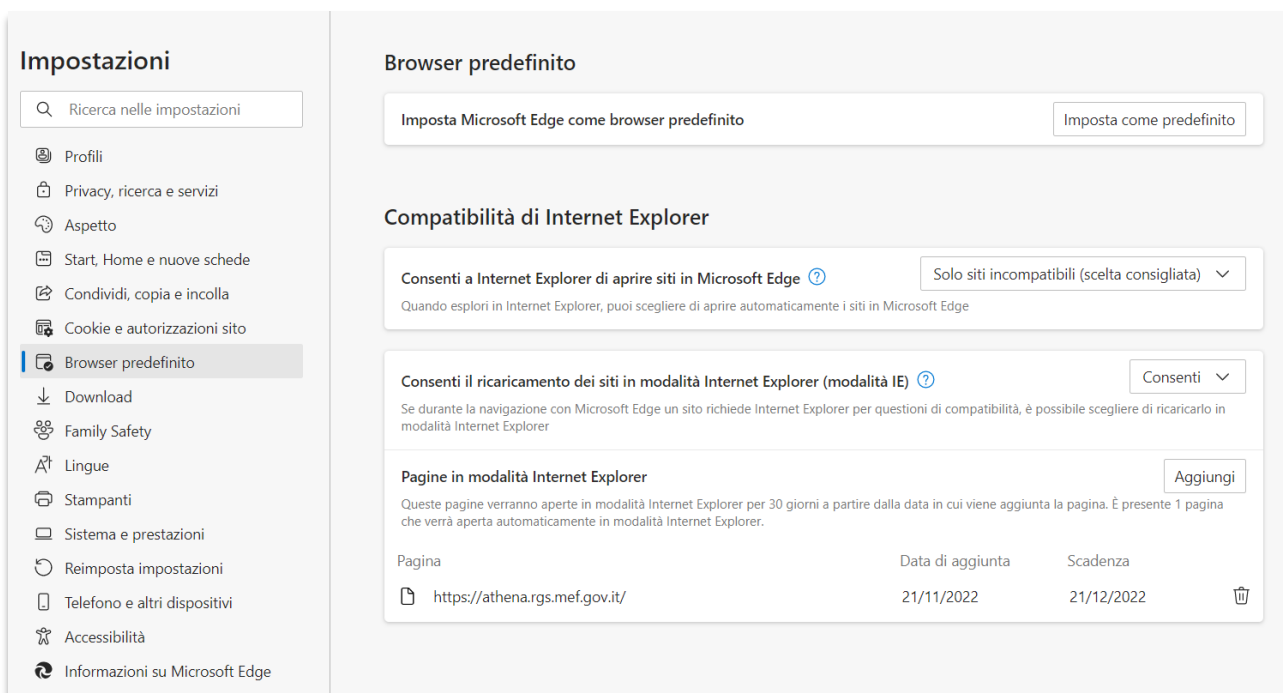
Impostazioni

Ricerca nelle impostazioni

Profili
Privacy, ricerca e servizi
Aspetto
Start, Home e nuove schede
Condividi, copia e incolla
Cookie e autorizzazioni sito
Browser predefinito
Download
Family Safety
Lingue
Stampanti
Sistema e prestazioni
Reimposta impostazioni
Telefono e altri dispositivi
Accessibilità
Informazioni su Microsoft Edge

Browser predefinito

Imposta Microsoft Edge come browser predefinito
Imposta come predefinito

Compatibilità di Internet Explorer

Consenti a Internet Explorer di aprire siti in Microsoft Edge
Solo siti incompatibili (scelta consigliata)
Quando esplori in Internet Explorer, puoi scegliere di aprire automaticamente i siti in Microsoft Edge

Consenti il ricaricamento dei siti in modalità Internet Explorer (modalità IE)
Consenti
Se durante la navigazione con Microsoft Edge un sito richiede Internet Explorer per questioni di compatibilità, è possibile scegliere di ricaricarlo in modalità Internet Explorer

Pagine in modalità Internet Explorer
Aggiungi
Queste pagine verranno aperte in modalità Internet Explorer per 30 giorni a partire dalla data in cui viene aggiunta la pagina. È presente 1 pagina che verrà aperta automaticamente in modalità Internet Explorer.

| Pagina | Data di aggiunta | Scadenza |
|---|---|---|
| https://athena.rgs.mef.gov.it/ | 21/11/2022 | 21/12/2022 |